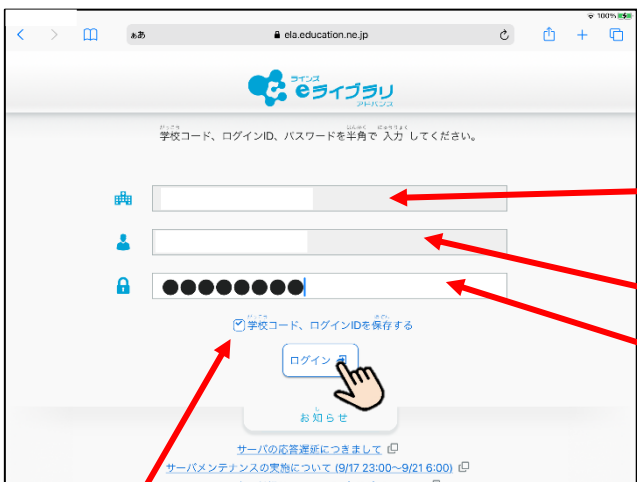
100%

ぁあ ela.education.ne.jp

ラインズ eライブラリ アドバンス

学校コード、ログインID、パスワードを半角で入力してください。

学校コード、ログインIDを保存する

ログイン

お知らせ

サーバの応答遅延につきまして

サーバメンテナンスの実施について (9/17 23:00~9/21 6:00)